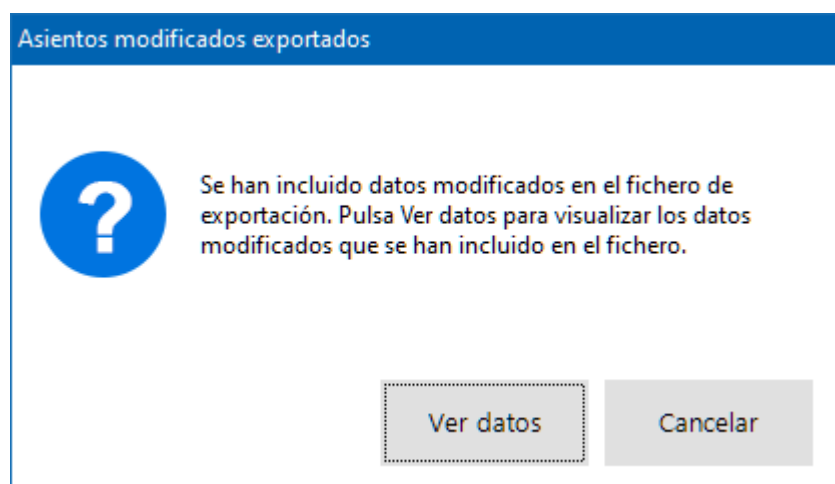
Asientos modificados exportados

?

Se han incluido datos modificados en el fichero de exportación. Pulsa Ver datos para visualizar los datos modificados que se han incluido en el fichero.

Ver datos

Cancelar